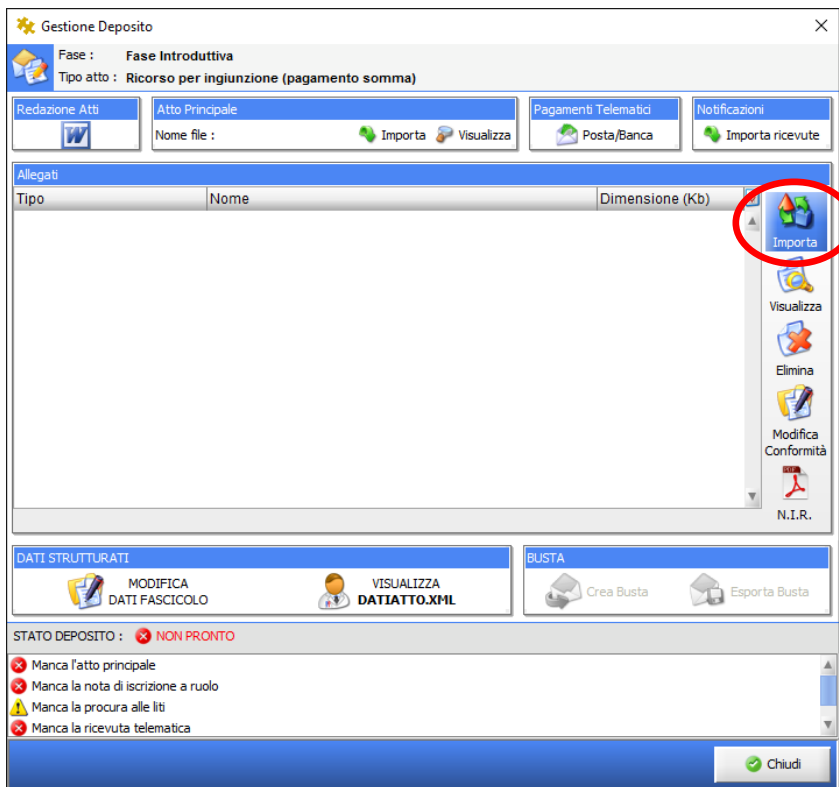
Gestione Deposito

Fase : Fase Introduttiva
Tipo atto : Ricorso per ingiunzione (pagamento somma)

Redazione Atti

Atto Principale
Nome file : Importa Visualizza

Pagamenti Telematici
Posta/Banca

Notificazioni
Importa ricevute

Allegati

| Tipo | Nome | Dimensione (Kb) |
|---|---|---|

Importa
Visualizza
Elimina
Modifica Conformità
N.I.R.

DATI STRUTTURATI
MODIFICA DATI FASCICOLO
VISUALIZZA DATIATTO.XML

BUSTA
Crea Busta
Esporta Busta

STATO DEPOSITO : NON PRONTO

Manca l'atto principale
Manca la nota di iscrizione a ruolo
Manca la procura alle liti
Manca la ricevuta telematica

Chiudi